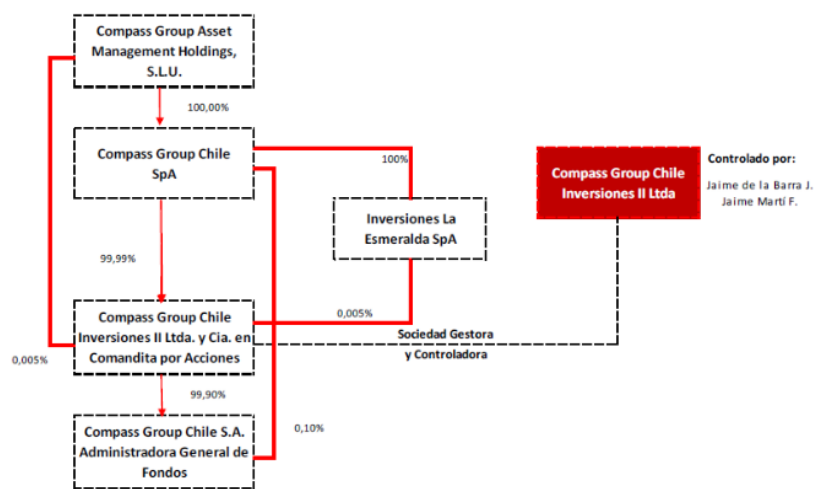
Compass Group Asset Management Holdings, S.L.U.

100,00%

Compass Group Chile SpA

100%

Compass Group Chile Inversiones II Ltda

Controlado por:

Jaime de la Barra J.
Jaime Martí F.

Inversiones La Esmeralda SpA

99,99%

0,005%

Compass Group Chile Inversiones II Ltda. y Cia. en Comandita por Acciones

Sociedad Gestora y Controladora

0,005%

99,90%

0,10%

Compass Group Chile S.A. Administradora General de Fondos